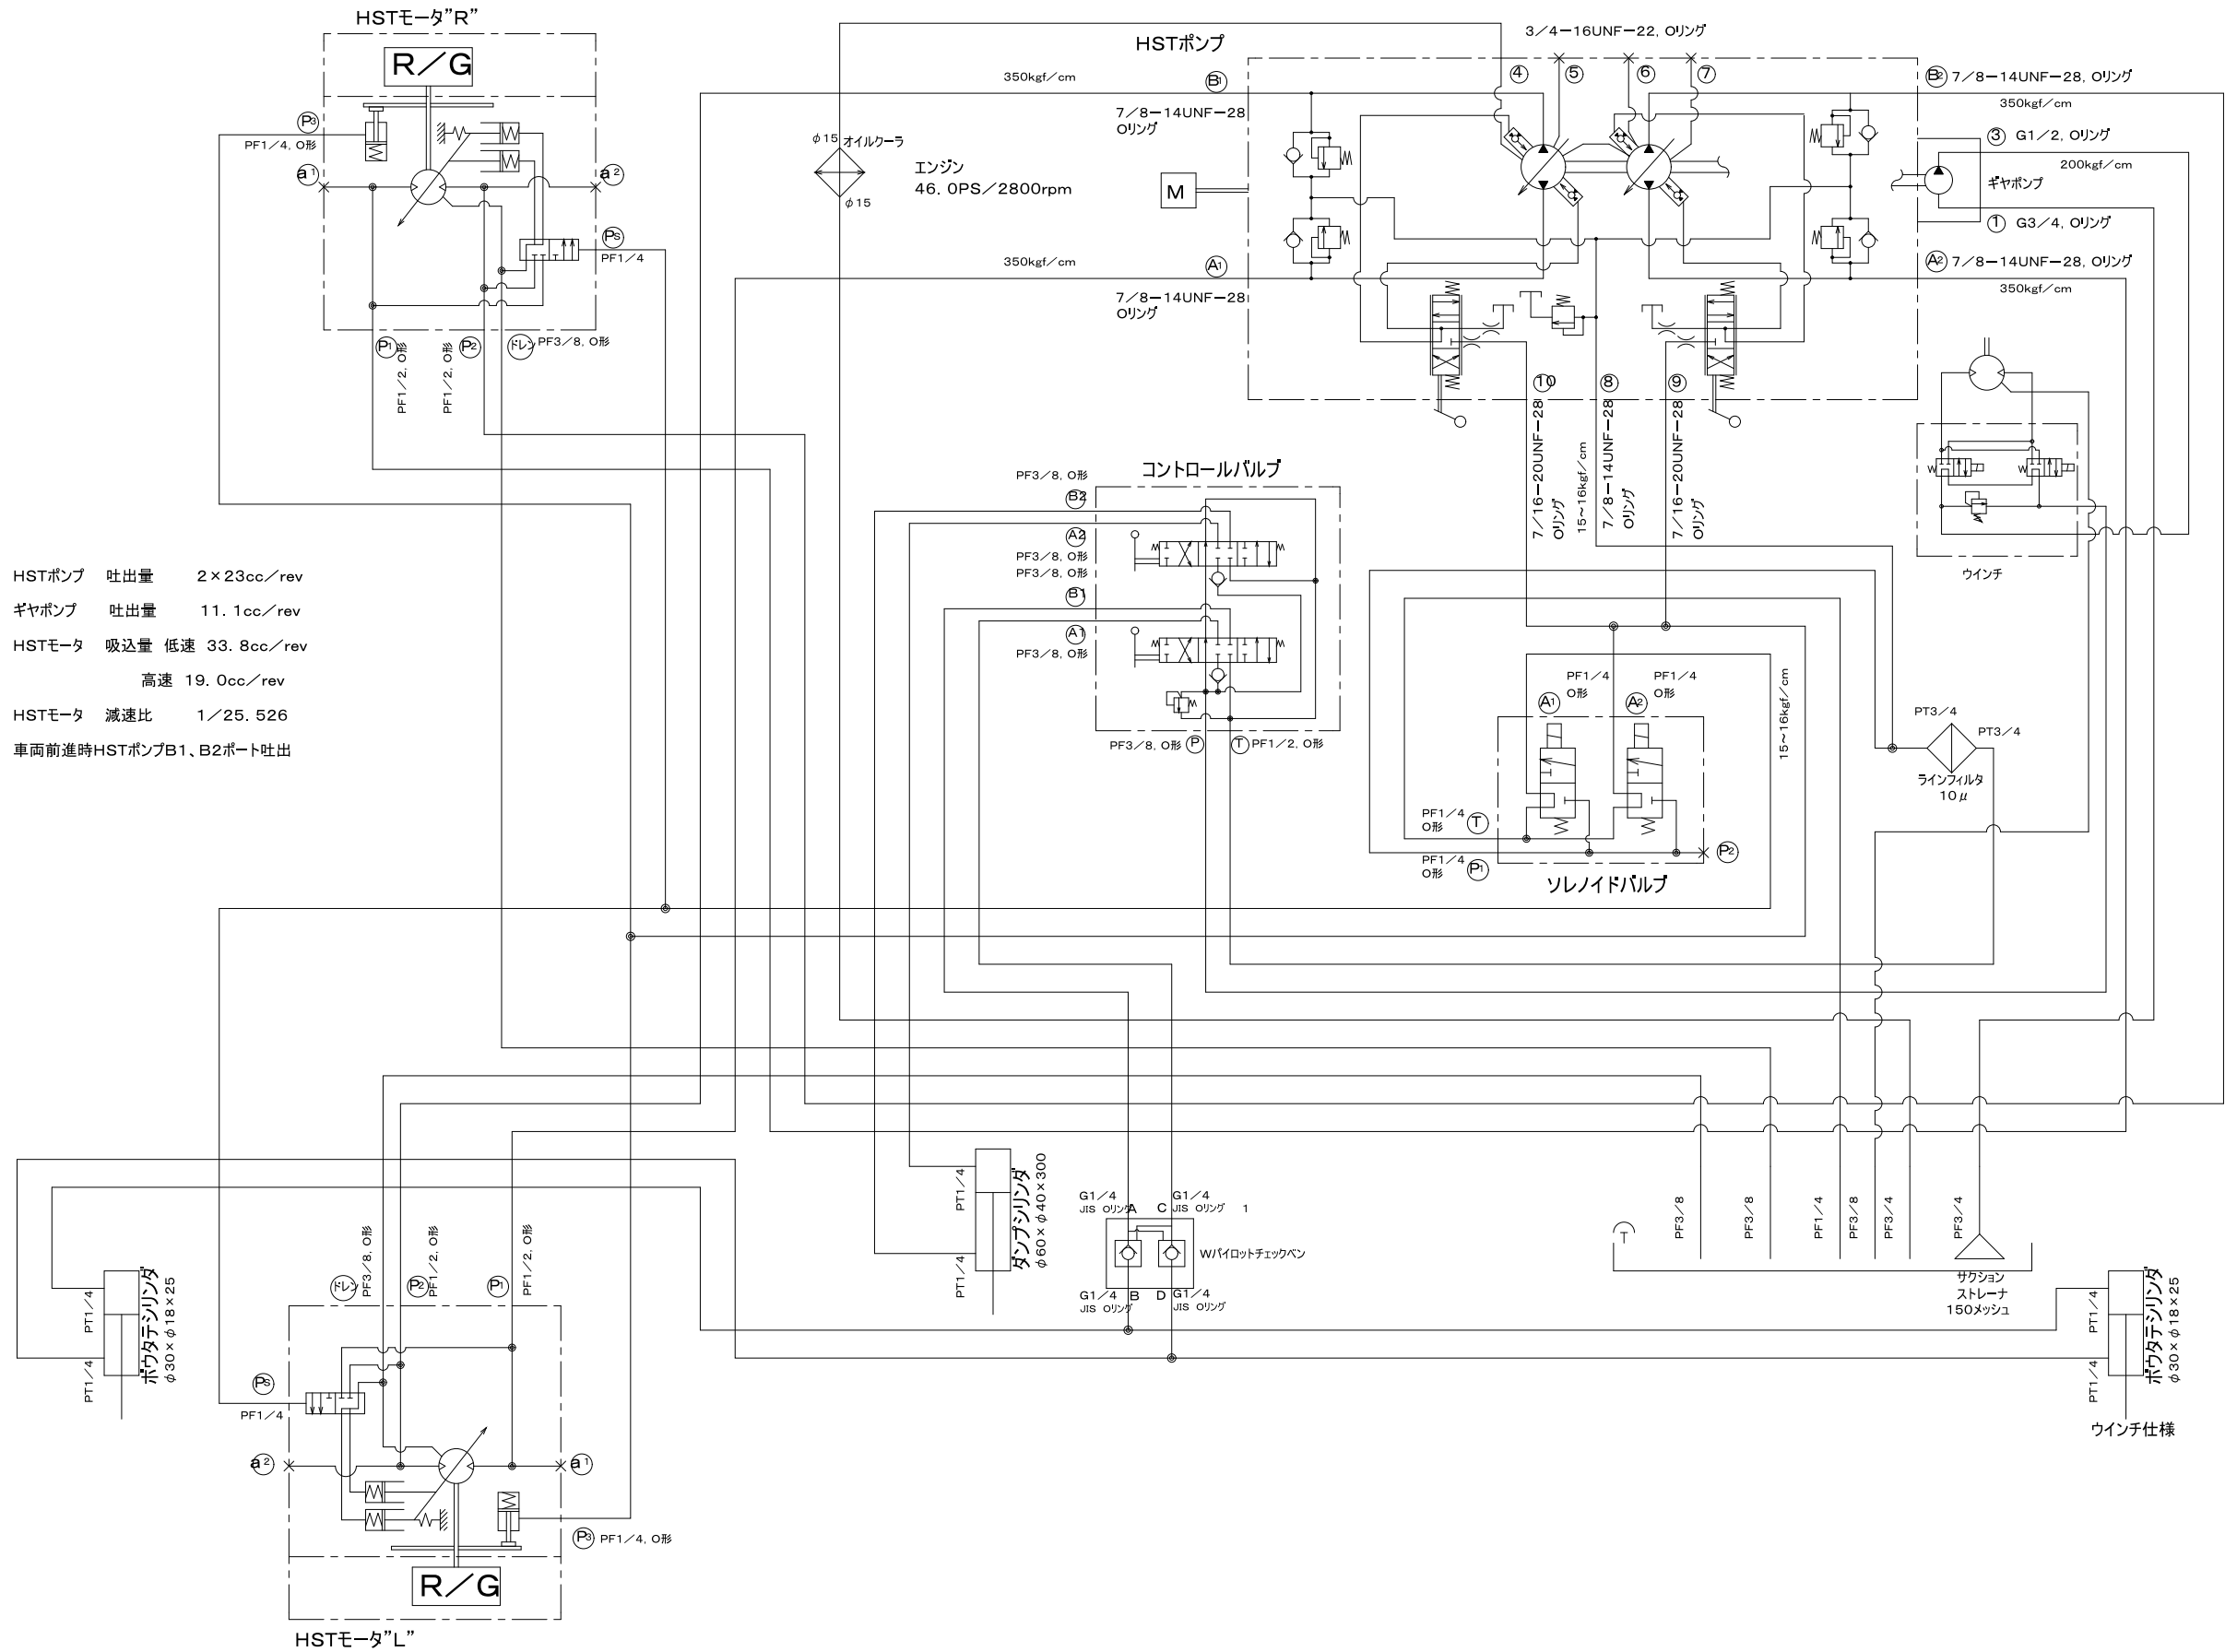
HSTモータ"R"

R／G

P3
PF1／4, O形
a1
a2
PS
PF1／4
P1 P2 ドレン PF3／8, O形
PF1／2, O形
PF1／2, O形

HSTポンプ
3／4−16UNF−22, Oリング
350kgf／cm
B1
7／8−14UNF−28
Oリング
④ ⑤ ⑥ ⑦
B2 7／8−14UNF−28, Oリング
350kgf／cm
③ G1／2, Oリング
200kgf／cm
ギヤポンプ
① G3／4, Oリング
A2 7／8−14UNF−28, Oリング
350kgf／cm
350kgf／cm
A1
7／8−14UNF−28
Oリング
M
φ15 オイルクーラ
φ15
エンジン
46. 0PS／2800rpm
⑩ ⑧ ⑨
7／16−20UNF−28 Oリング
15〜16kgf／cm
7／8−14UNF−28 Oリング
7／16−20UNF−28 Oリング

ウインチ

コントロールバルブ
PF3／8, O形
B2
A2
PF3／8, O形
PF3／8, O形
B1
A1
PF3／8, O形
PF3／8, O形 P
T PF1／2, O形

HSTポンプ　吐出量　2×23cc／rev
ギヤポンプ　吐出量　11. 1cc／rev
HSTモータ　吸込量　低速　33. 8cc／rev
高速　19. 0cc／rev
HSTモータ　減速比　1／25. 526
車両前進時HSTポンプB1、B2ポート吐出

PF1／4 O形 A1
PF1／4 O形 A2
15〜16kgf／cm
PF1／4 O形 T
PF1／4 O形 P1
P2
ソレノイドバルブ

PT3／4
PT3／4
ラインフィルタ
10μ

PT1／4
PT1／4
ダンプシリンダ
φ60×φ40×300

G1／4 JIS Oリング A
C G1／4 JIS Oリング 1
Wパイロットチェックベン
G1／4 JIS Oリング B
D G1／4 JIS Oリング

T
PF3／8
PF3／8
PF1／4
PF3／8
PF3／4
PF3／4
サクション
ストレーナ
150メッシュ

PT1／4
PT1／4
ボウタテシリンダ
φ30×φ18×25

PT1／4
PT1／4
ボウタテシリンダ
φ30×φ18×25
ウインチ仕様

ドレン PF3／8, O形
P2 PF1／2, O形
P1 PF1／2, O形
PS
PF1／4
a2
a1
P3 PF1／4, O形

R／G
HSTモータ"L"